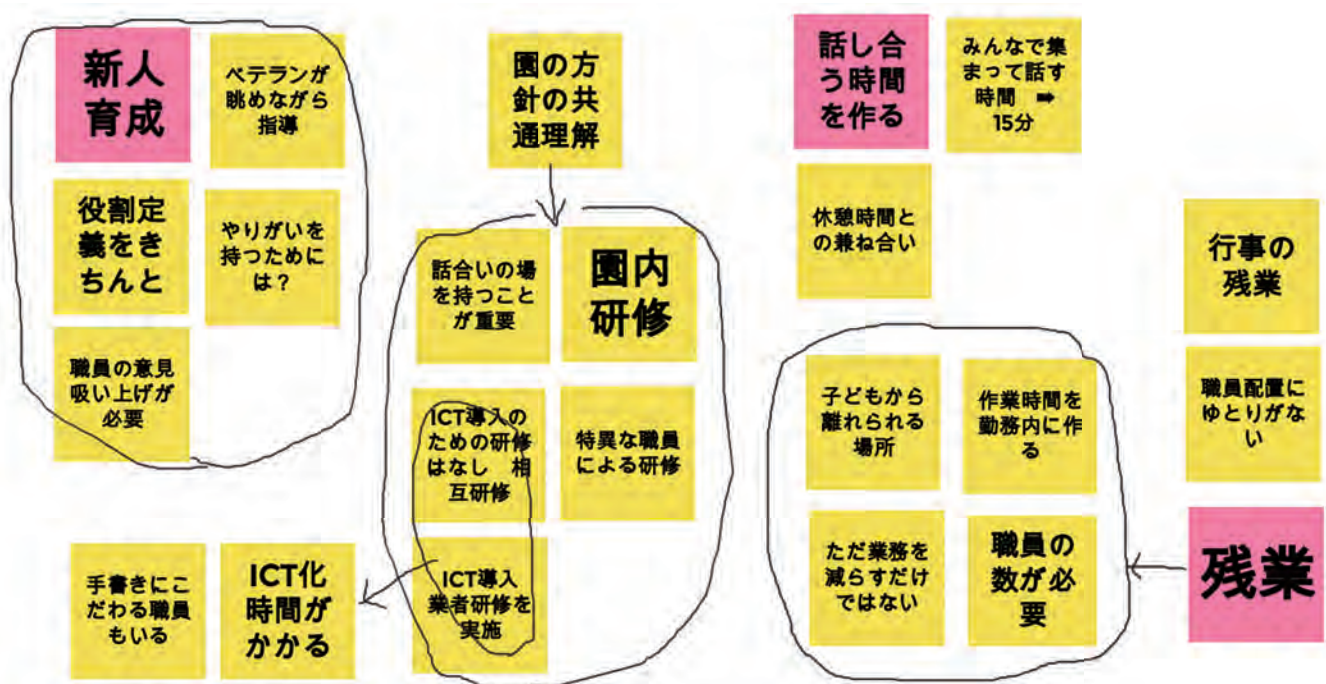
新人育成

ベテランが眺めながら指導

役割定義をきちんと

やりがいを持つためには？

職員の意見吸い上げが必要

園の方針の共通理解

話合いの場を持つことが重要

園内研修

ICT導入のための研修はなし　相互研修

特異な職員による研修

ICT導入業者研修を実施

手書きにこだわる職員もいる

ICT化時間がかかる

話し合う時間を作る

みんなで集まって話す時間 ➡ 15分

休憩時間との兼ね合い

行事の残業

職員配置にゆとりがない

子どもから離れられる場所

作業時間を勤務内に作る

ただ業務を減らすだけではない

職員の数が必要

残業